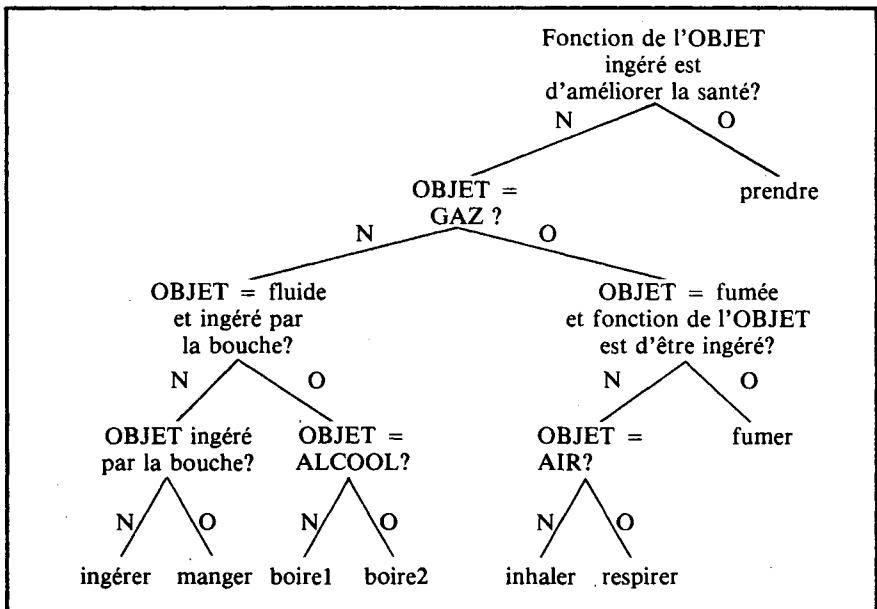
Fonction de l'OBJET ingéré est d'améliorer la santé?

N

O

prendre

OBJET = GAZ ?

N

O

OBJET = fluide et ingéré par la bouche?

N

O

OBJET ingéré par la bouche?

N

O

ingérer

manger

OBJET = ALCOOL?

N

O

boire1

boire2

OBJET = fumée et fonction de l'OBJET est d'être ingéré?

N

O

OBJET = AIR?

N

O

inhaler

respirer

fumer